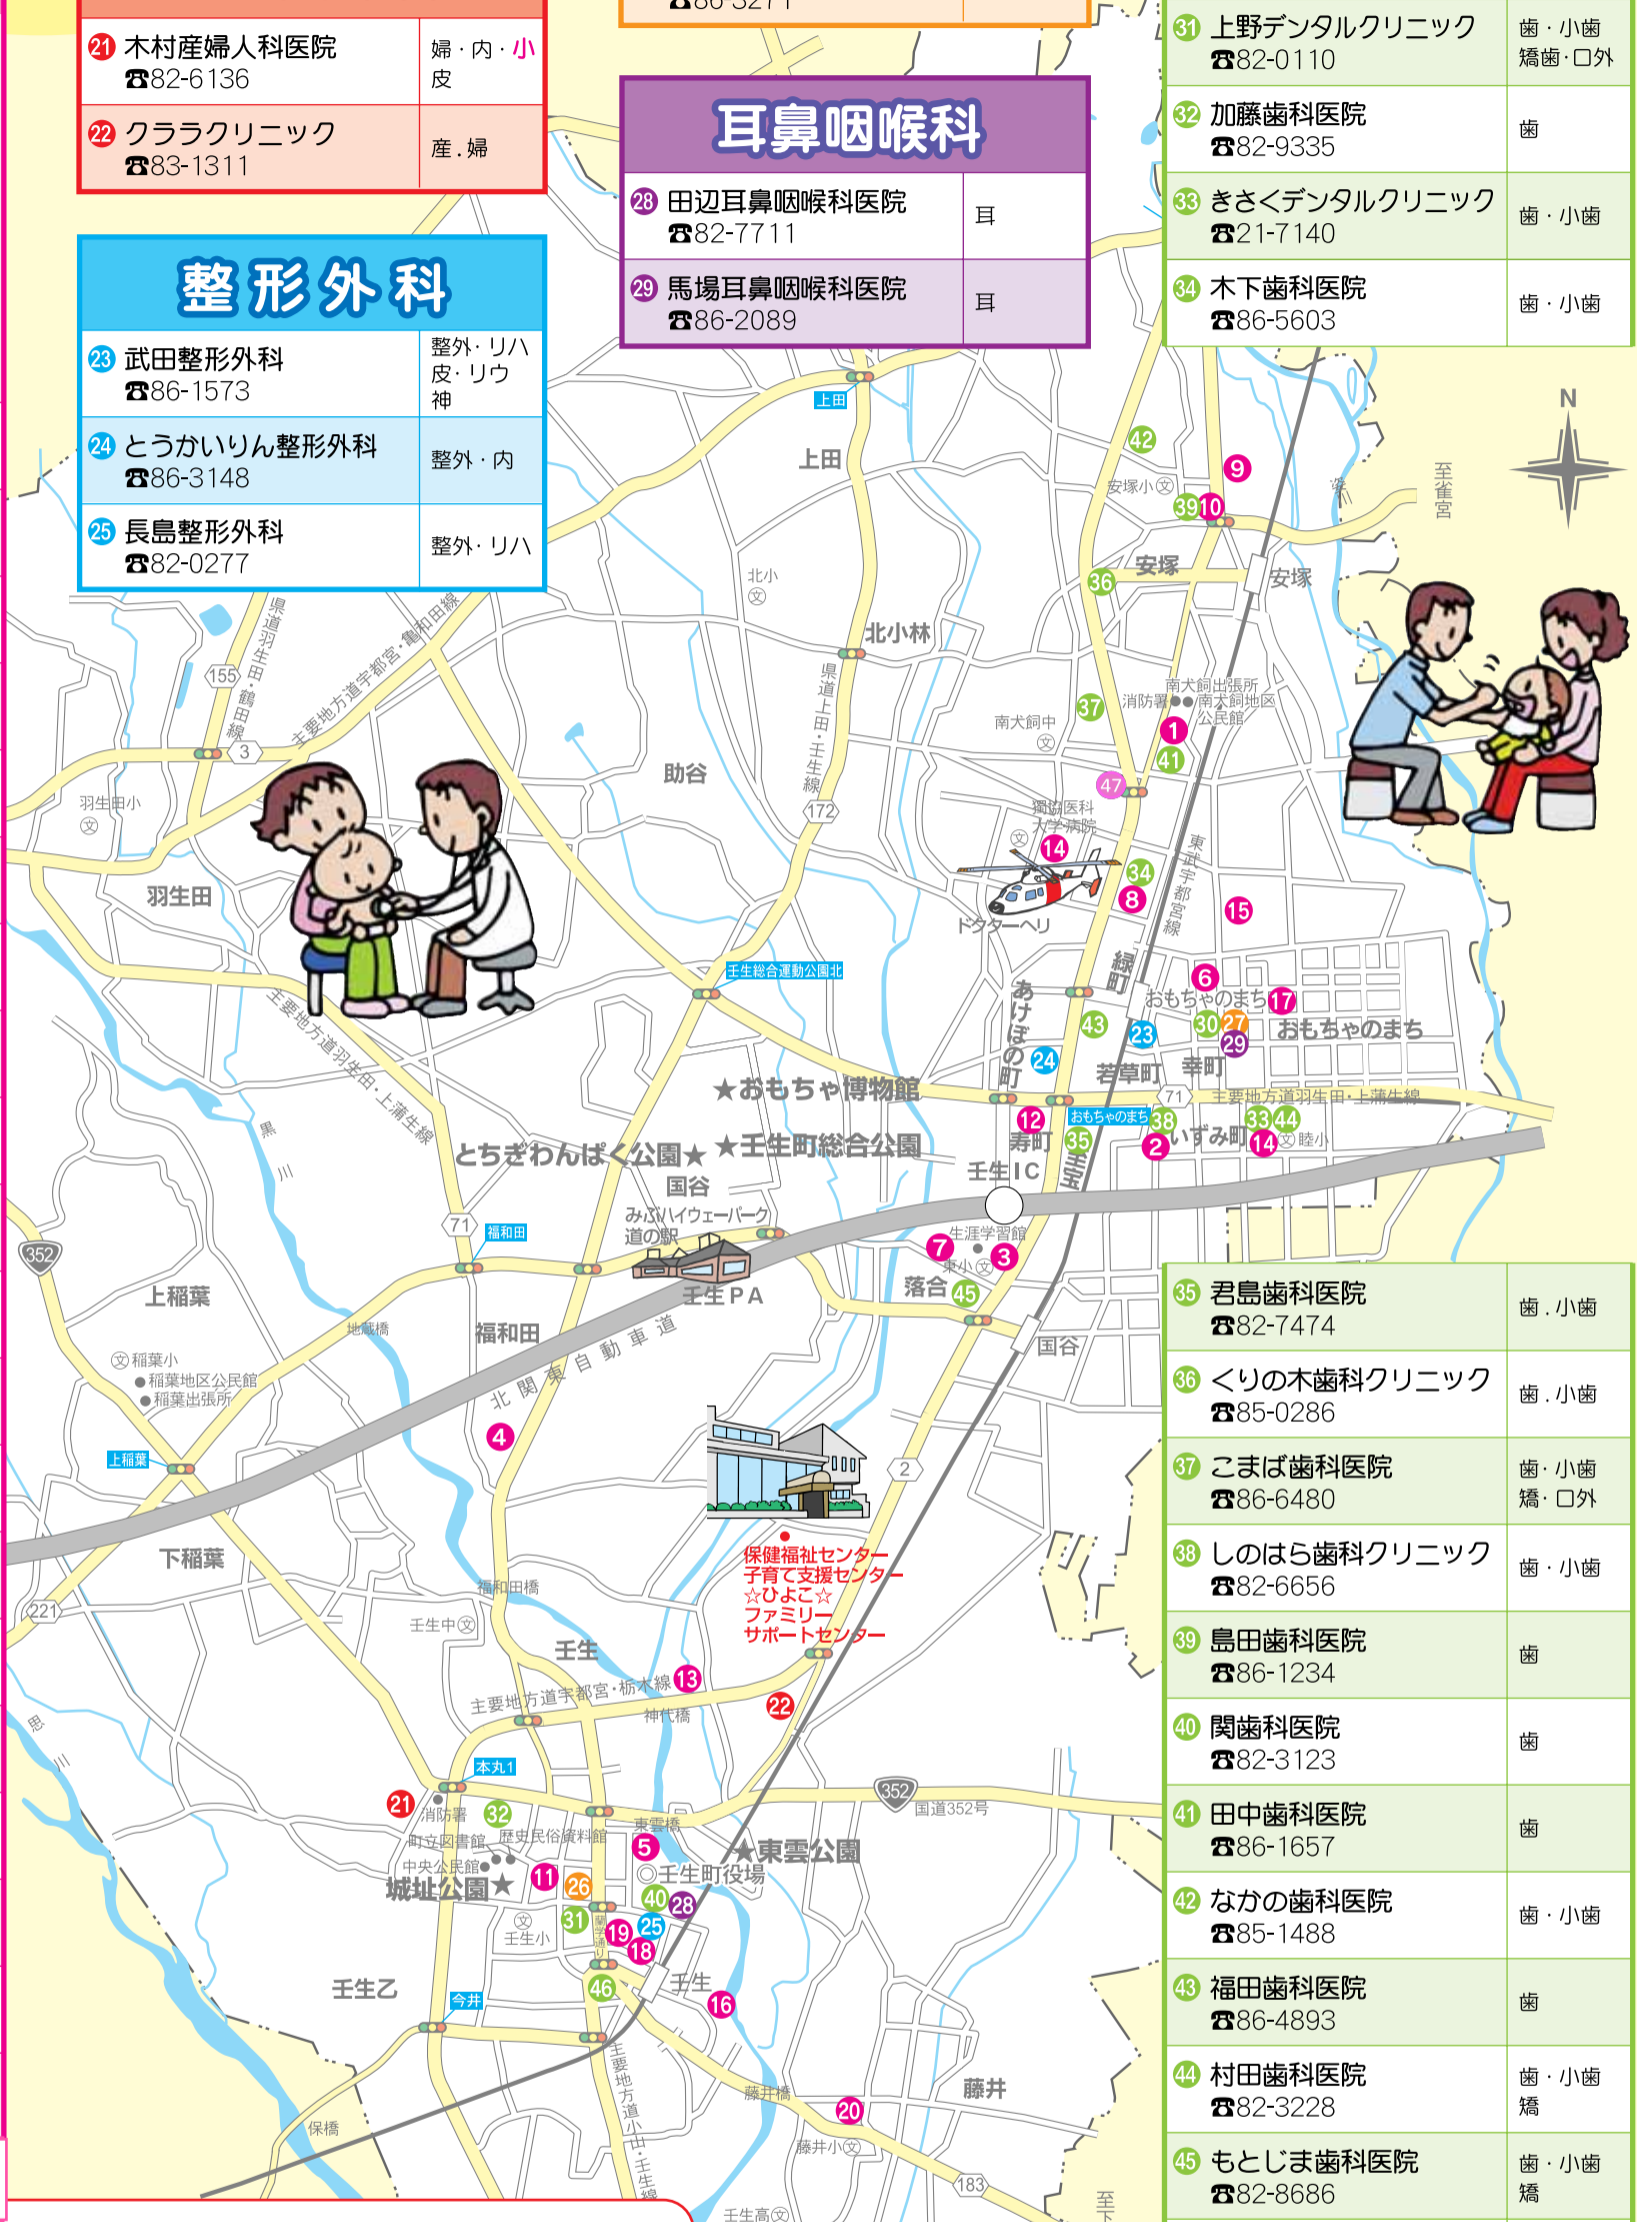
| | |
|---|---|
| ㉑ 木村産婦人科医院 ☎82-6136 | 婦・内・小 皮 |
| ㉒ クララクリニック ☎83-1311 | 産.婦 |

整形外科

| | |
|---|---|
| ㉓ 武田整形外科 ☎86-1573 | 整外・リハ 皮・リウ 神 |
| ㉔ とうかいりん整形外科 ☎86-3148 | 整外・内 |
| ㉕ 長島整形外科 ☎82-0277 | 整外・リハ |

耳鼻咽喉科

| | |
|---|---|
| ㉘ 田辺耳鼻咽喉科医院 ☎82-7711 | 耳 |
| ㉙ 馬場耳鼻咽喉科医院 ☎86-2089 | 耳 |

| | |
|---|---|
| ㉛ 上野デンタルクリニック ☎82-0110 | 歯・小歯 矯歯・口外 |
| ㉜ 加藤歯科医院 ☎82-9335 | 歯 |
| ㉝ きさくデンタルクリニック ☎21-7140 | 歯・小歯 |
| ㉞ 木下歯科医院 ☎86-5603 | 歯・小歯 |

| | |
|---|---|
| ㉟ 君島歯科医院 ☎82-7474 | 歯.小歯 |
| ㊱ くりの木歯科クリニック ☎85-0286 | 歯.小歯 |
| ㊲ こまば歯科医院 ☎86-6480 | 歯・小歯 矯・口外 |
| ㊳ しのはら歯科クリニック ☎82-6656 | 歯・小歯 |
| ㊴ 島田歯科医院 ☎86-1234 | 歯 |
| ㊵ 関歯科医院 ☎82-3123 | 歯 |
| ㊶ 田中歯科医院 ☎86-1657 | 歯 |
| ㊷ なかの歯科医院 ☎85-1488 | 歯・小歯 |
| ㊸ 福田歯科医院 ☎86-4893 | 歯 |
| ㊹ 村田歯科医院 ☎82-3228 | 歯・小歯 矯 |
| ㊺ もとじま歯科医院 ☎82-8686 | 歯・小歯 矯 |

N 至鹿沼 至宇都宮 上田 安塚小 安塚 北小 北小林 県道上田・壬生線 南犬飼出張所 消防署 南犬飼地区公民館 南犬飼中 助谷 獨協医科大学病院 ドクターヘリ 東武宇都宮線 緑町 おもちゃのまち おもちゃのまち あけぼの町 若草町 幸町 ★おもちゃ博物館 主要地方道羽生田・上蒲生線 寿町 いずみ町 睦小 壬生IC とちぎわんぱく公園★ ★壬生町総合公園 国谷 みぶハイウェーパーク 道の駅 壬生総合運動公園北 福和田 生涯学習館 東小 落合 壬生PA 国谷 北関東自動車道 県道羽生田・鶴田線 主要地方道宇都宮・鶴田線 羽生田小 羽生田 主要地方道羽生田・上蒲生線 黒川 上稲葉 稲葉小 稲葉地区公民館 稲葉出張所 地蔵橋 福和田 上稲葉 下稲葉 福和田橋 壬生中 壬生 保健福祉センター 子育て支援センター ☆ひよこ☆ ファミリーサポートセンター 主要地方道宇都宮・栃木線 神代橋 本丸1 思川 消防署 町立図書館 歴史民俗資料館 東雲橋 ★東雲公園 中央公民館 ◎壬生町役場 城址公園★ 国道352号 壬生小 壬生乙 今井 壬生 藤井 藤井橋 主要地方道小山・壬生線 藤井小 保橋 壬生高 至下 155 3 172 71 352 221 2 183